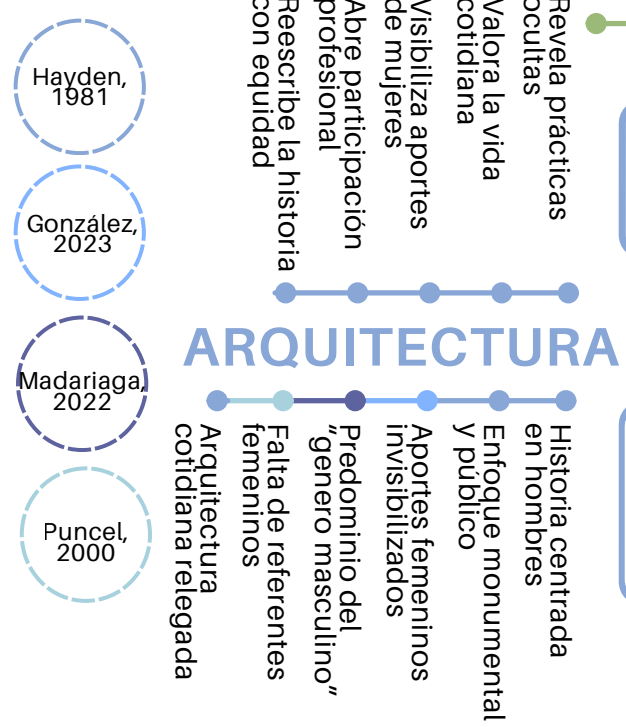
Hayden, 1981

González, 2023

Madariaga, 2022

Puncel, 2000

Revela prácticas ocultas

Valora la vida cotidiana

Visibiliza aportes de mujeres

Abre participación profesional

Reescribe la historia con equidad

ARQUITECTURA

Historia centrada en hombres

Enfoque monumental y público

Aportes femeninos invisibilizados

"Predominio del "genero masculino"

Falta de referentes femeninos

Arquitectura cotidiana relegada